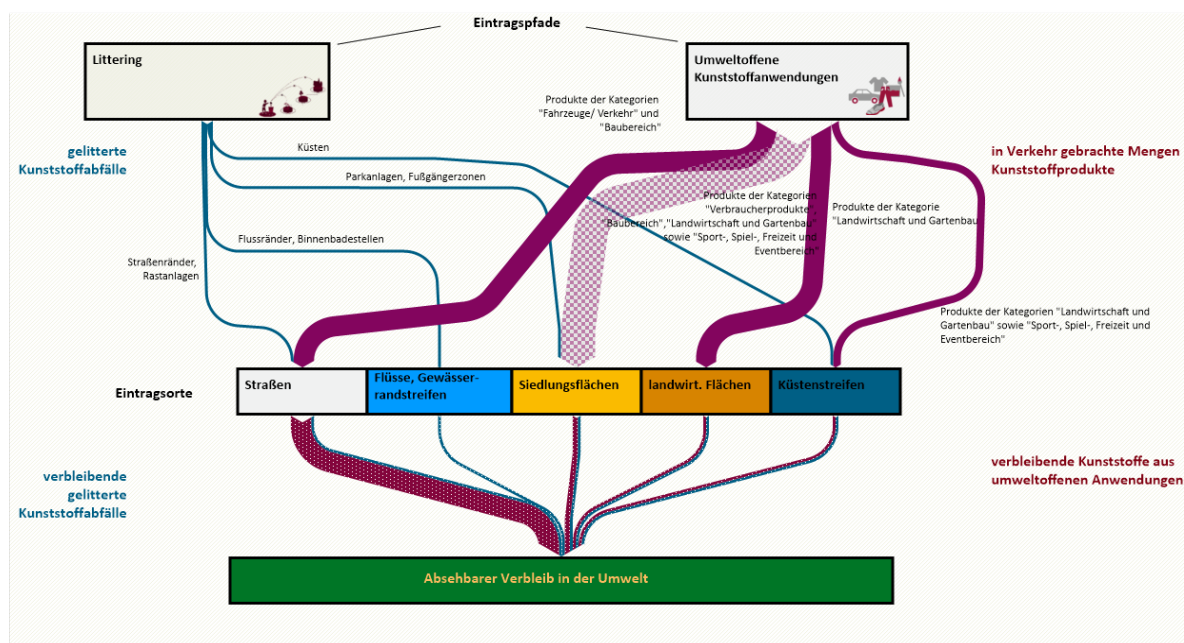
Eintragspfade

Littering

Umweltoffene Kunststoffanwendungen

gelitterte Kunststoffabfälle

Küsten

Parkanlagen, Fußgängerzonen

Produkte der Kategorien "Fahrzeuge/ Verkehr" und "Baubereich"

in Verkehr gebrachte Mengen Kunststoffprodukte

Produkte der Kategorien "Verbraucherprodukte", "Baubereich","Landwirtschaft und Gartenbau" sowie "Sport-, Spiel-, Freizeit und Eventbereich"

Produkte der Kategorie "Landwirtschaft und Gartenbau"

Flussränder, Binnenbadestellen

Straßenränder, Rastanlagen

Produkte der Kategorien "Landwirtschaft und Gartenbau" sowie "Sport-, Spiel-, Freizeit und Eventbereich"

Eintragsorte

| Straßen | Flüsse, Gewässerrandstreifen | Siedlungsflächen | landwirt. Flächen | Küstenstreifen |
|---|---|---|---|---|

verbleibende gelitterte Kunststoffabfälle

verbleibende Kunststoffe aus umweltoffenen Anwendungen

Absehbarer Verbleib in der Umwelt